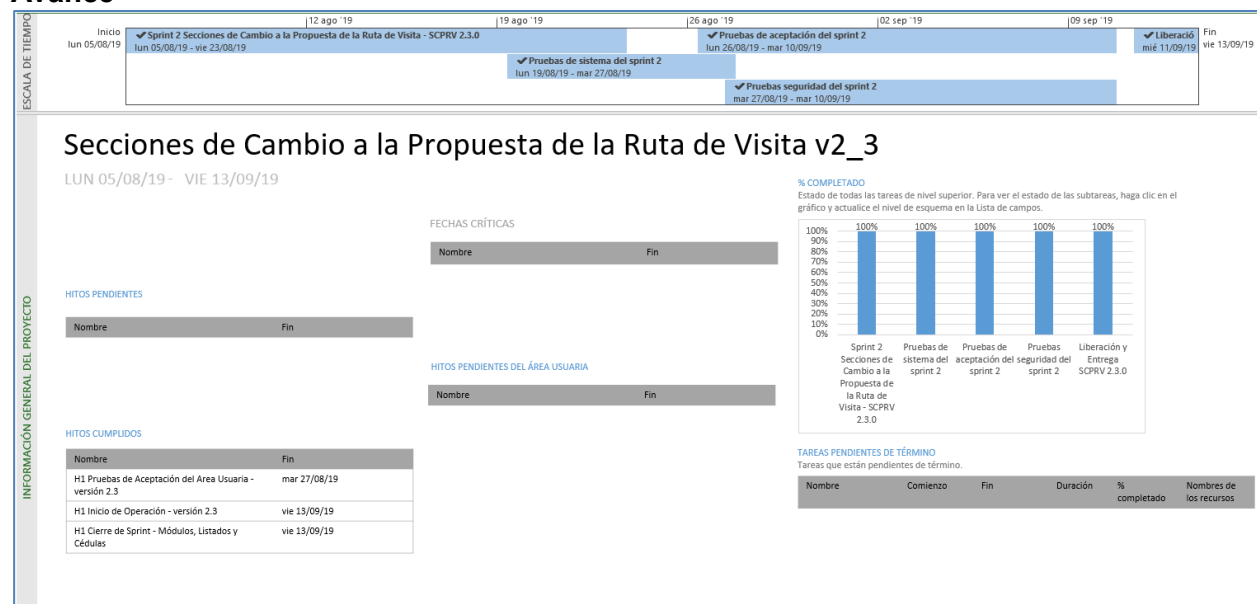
Avance

ESCALA DE TIEMPO

Inicio lun 05/08/19

12 ago '19 | 19 ago '19 | 26 ago '19 | 02 sep '19 | 09 sep '19

✔Sprint 2 Secciones de Cambio a la Propuesta de la Ruta de Visita - SCPRV 2.3.0
lun 05/08/19 - vie 23/08/19

✔Pruebas de aceptación del sprint 2
lun 26/08/19 - mar 10/09/19

✔Liberació
mié 11/09/19

Fin vie 13/09/19

✔Pruebas de sistema del sprint 2
lun 19/08/19 - mar 27/08/19

✔Pruebas seguridad del sprint 2
mar 27/08/19 - mar 10/09/19

INFORMACIÓN GENERAL DEL PROYECTO

Secciones de Cambio a la Propuesta de la Ruta de Visita v2_3

LUN 05/08/19 - VIE 13/09/19

FECHAS CRÍTICAS

| Nombre | Fin |
|---|---|

HITOS PENDIENTES

| Nombre | Fin |
|---|---|

HITOS PENDIENTES DEL ÁREA USUARIA

| Nombre | Fin |
|---|---|

HITOS CUMPLIDOS

| Nombre | Fin |
|---|---|
| H1 Pruebas de Aceptación del Area Usuaria - versión 2.3 | mar 27/08/19 |
| H1 Inicio de Operación - versión 2.3 | vie 13/09/19 |
| H1 Cierre de Sprint - Módulos, Listados y Cédulas | vie 13/09/19 |

% COMPLETADO
Estado de todas las tareas de nivel superior. Para ver el estado de las subtareas, haga clic en el gráfico y actualice el nivel de esquema en la Lista de campos.

100% 90% 80% 70% 60% 50% 40% 30% 20% 10% 0%

100% 100% 100% 100% 100%

Sprint 2 Secciones de Cambio a la Propuesta de la Ruta de Visita - SCPRV 2.3.0
Pruebas de sistema del sprint 2
Pruebas de aceptación del sprint 2
Pruebas seguridad del sprint 2
Liberación y Entrega SCPRV 2.3.0

TAREAS PENDIENTES DE TÉRMINO
Tareas que están pendientes de término.

| Nombre | Comienzo | Fin | Duración | % completado | Nombres de los recursos |
|---|---|---|---|---|---|